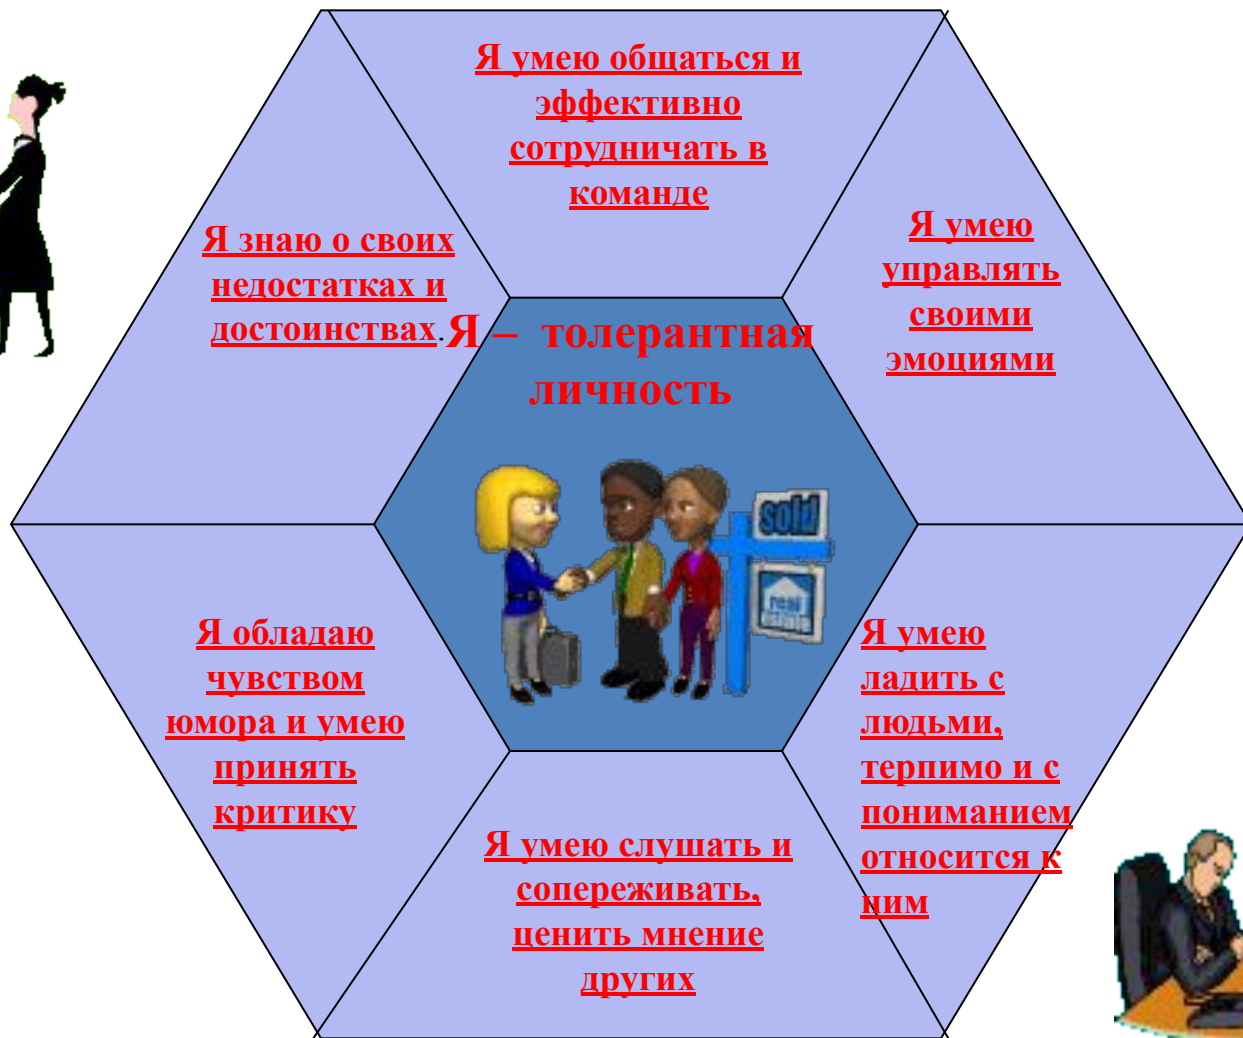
Я умею общаться и эффективно сотрудничать в команде

Я знаю о своих недостатках и достоинствах.

Я – толерантная личность

Я умею управлять своими эмоциями

sold

real estate

Я обладаю чувством юмора и умею принять критику

Я умею ладить с людьми, терпимо и с пониманием относится к ним

Я умею слушать и сопереживать, ценить мнение других